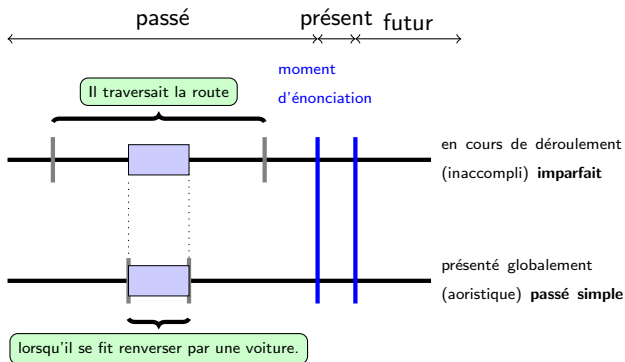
passé présent futur

moment
d'énonciation

Il traversait la route

en cours de déroulement (inaccompli) **imparfait**

présenté globalement (aoristique) **passé simple**

lorsqu'il se fit renverser par une voiture.